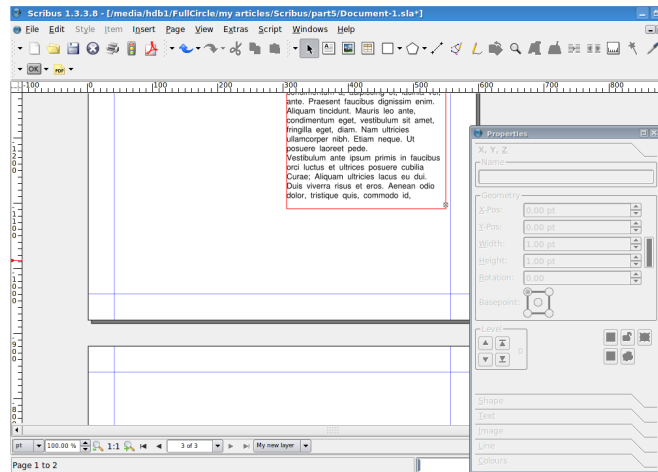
Scribus 1.3.3.8 - [/media/hdb1/FullCircle/my articles/Scribus/part5/Document-1.sla*]

File Edit Style Item Insert Page View Extras Script Windows Help

OK PDF

100 0 100 200 300 400 500 600 700 800

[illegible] ante. Praesent faucibus dignissim enim. Aliquam tincidunt. Mauris leo ante, condimentum eget, vestibulum sit amet, fringilla eget, diam. Nam ultricies ullamcorper nibh. Etiam neque. Ut posuere laoreet pede.
Vestibulum ante ipsum primis in faucibus orci luctus et ultrices posuere cubilia Curae; Aliquam ultricies lacus eu dui. Duis viverra risus et eros. Aenean odio dolor, tristique quis, commodo id,

Properties

X, Y, Z

Name

Geometry

X-Pos: 0.00 pt

Y-Pos: 0.00 pt

Width: 1.00 pt

Height: 1.00 pt

Rotation: 0.00

Basepoint:

Level

0

Shape

Text

Image

Line

Colours

pt 100.00 % 1:1 3 of 3 My new layer

Page 1 to 2